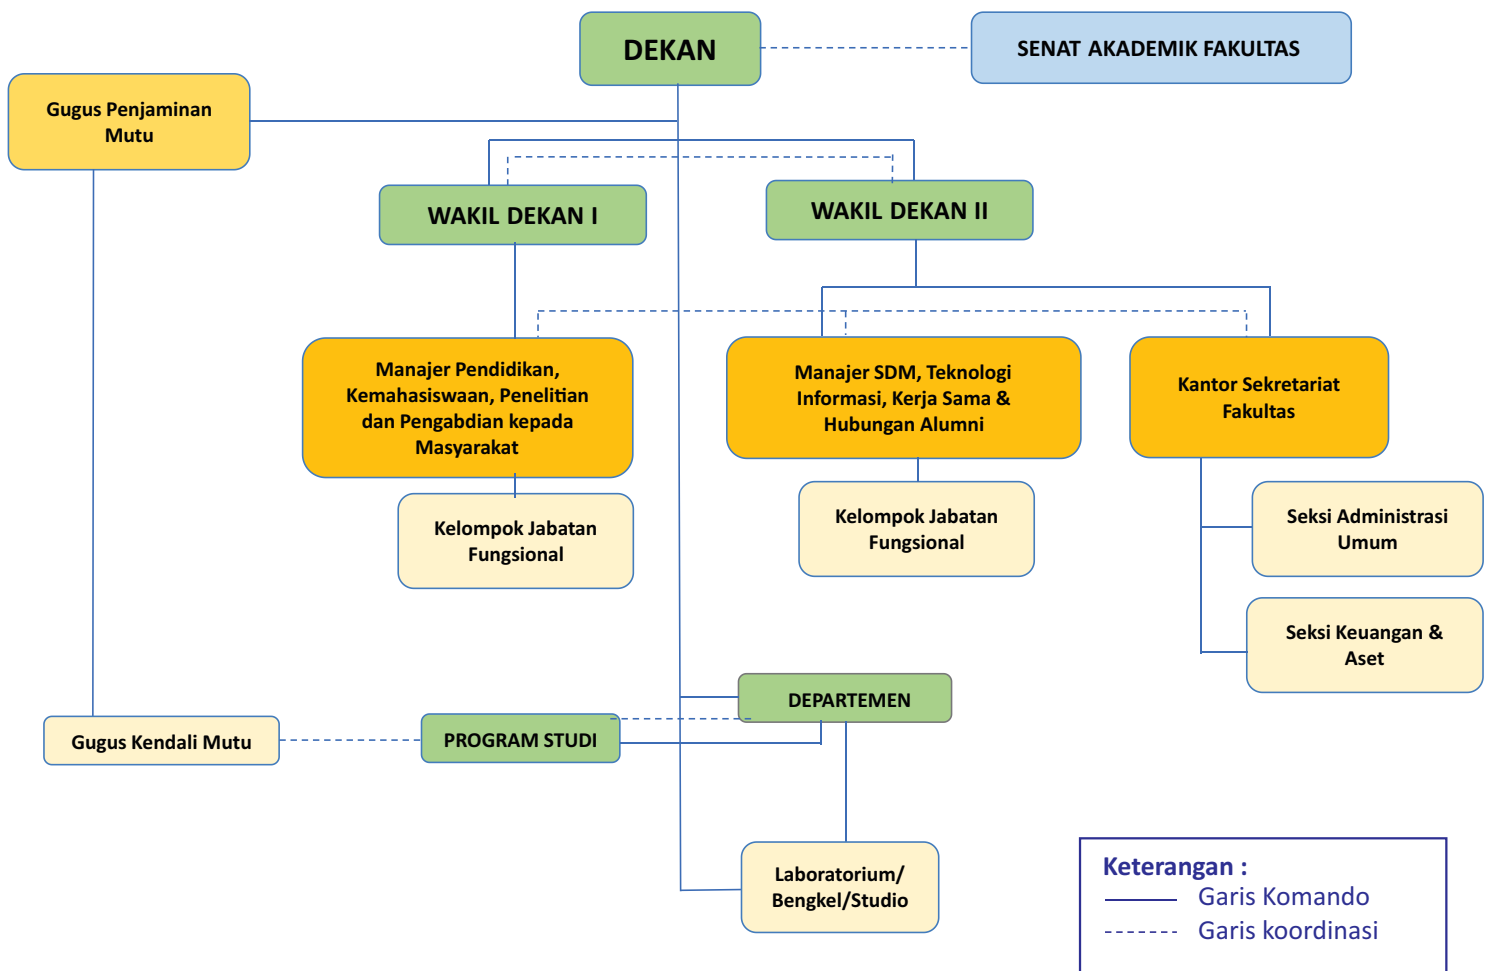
DEKAN

SENAT AKADEMIK FAKULTAS

Gugus Penjaminan Mutu

WAKIL DEKAN I

WAKIL DEKAN II

Manajer Pendidikan, Kemahasiswaan, Penelitian dan Pengabdian kepada Masyarakat

Manajer SDM, Teknologi Informasi, Kerja Sama & Hubungan Alumni

Kantor Sekretariat Fakultas

Kelompok Jabatan Fungsional

Kelompok Jabatan Fungsional

Seksi Administrasi Umum

Seksi Keuangan & Aset

DEPARTEMEN

Gugus Kendali Mutu

PROGRAM STUDI

Laboratorium/ Bengkel/Studio

Keterangan :
Garis Komando
Garis koordinasi